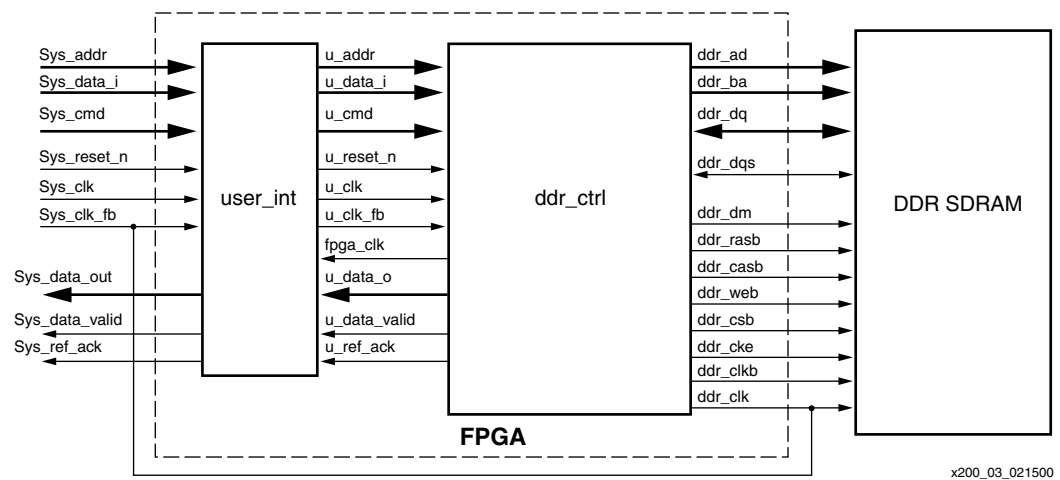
Sys_addr
Sys_data_i
Sys_cmd
Sys_reset_n
Sys_clk
Sys_clk_fb
Sys_data_out
Sys_data_valid
Sys_ref_ack

user_int

u_addr
u_data_i
u_cmd
u_reset_n
u_clk
u_clk_fb
fpga_clk
u_data_o
u_data_valid
u_ref_ack

ddr_ctrl

ddr_ad
ddr_ba
ddr_dq
ddr_dqs
ddr_dm
ddr_rasb
ddr_casb
ddr_web
ddr_csb
ddr_cke
ddr_clkb
ddr_clk

DDR SDRAM

FPGA

x200_03_021500